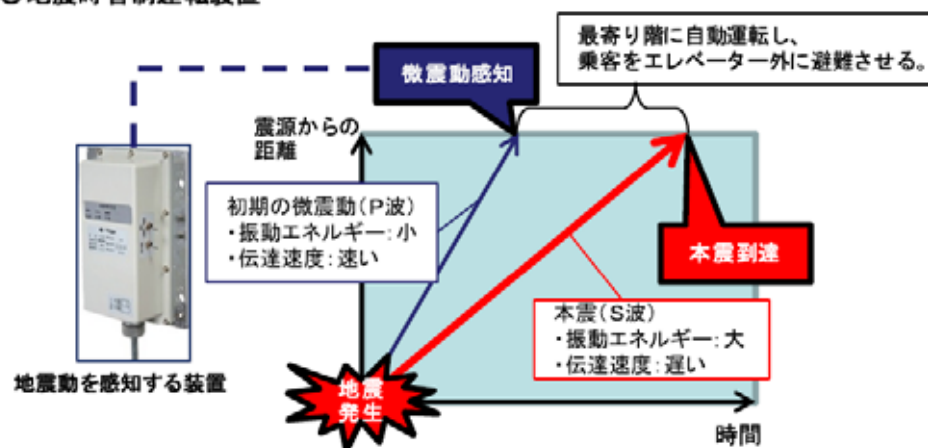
●地震時管制運転装置

最寄り階に自動運転し、
乗客をエレベーター外に避難させる。

微震動感知

震源からの
距離

初期の微震動（P波）
・振動エネルギー: 小
・伝達速度: 速い

本震到達

本震（S波）
・振動エネルギー: 大
・伝達速度: 遅い

地震を感知する装置

地震
発生

時間